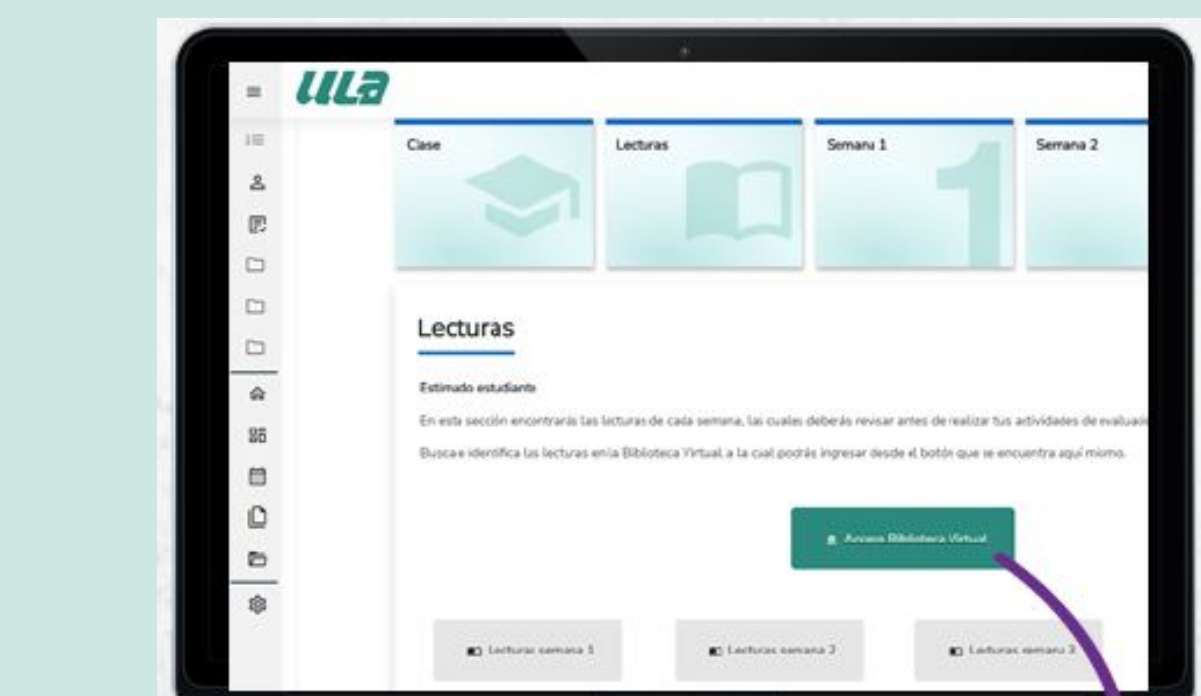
ULA

Clase

Lecturas

Semana 1

Semana 2

Lecturas

Estimado estudiante

En esta sección encontrarás las lecturas de cada semana, las cuales deberás revisar antes de realizar tus actividades de evaluació

Busca e identifica las lecturas en la Biblioteca Virtual a la cual podrás ingresar desde el botón que se encuentra aquí mismo.

Acceso Biblioteca Virtual

Lecturas semana 1

Lecturas semana 2

Lecturas semana 3